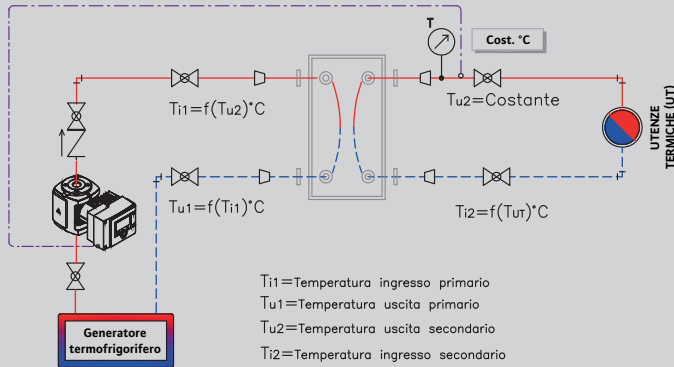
T

Cost. °C

Ti1=f(Tu2)°C

Tu2=Costante

UTENZE TERMICHE (UT)

Tu1=f(Ti1)°C

Ti2=f(TuT)°C

Generatore termofrigorifero

Ti1=Temperatura ingresso primario
Tu1=Temperatura uscita primario
Tu2=Temperatura uscita secondario
Ti2=Temperatura ingresso secondario